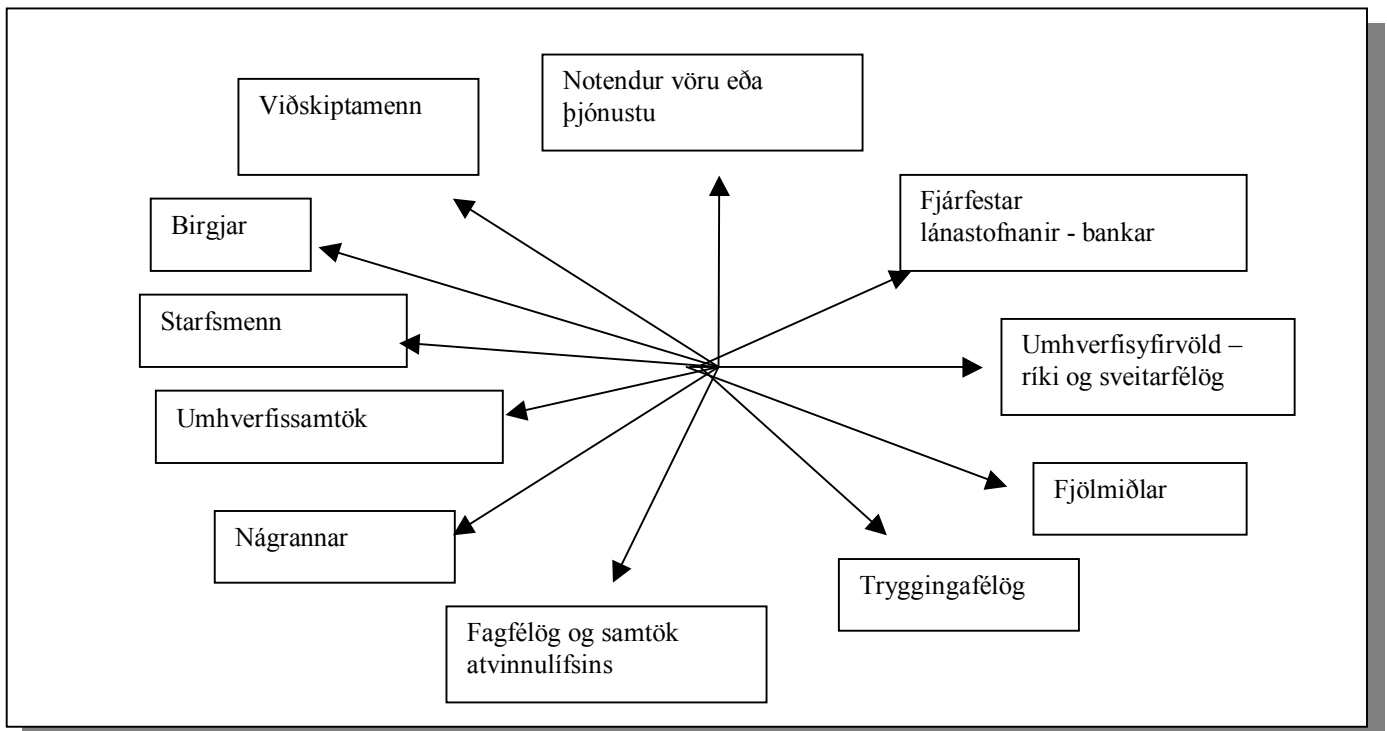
Notendur vöru eða þjónustu

Viðskiptamenn

Fjárfestar lánastofnanir - bankar

Birgjar

Starfsmenn

Umhverfisyfirvöld – ríki og sveitarfélög

Umhverfissamtök

Fjölmiðlar

Nágrannar

Tryggingafélög

Fagfélög og samtök atvinnulífsins